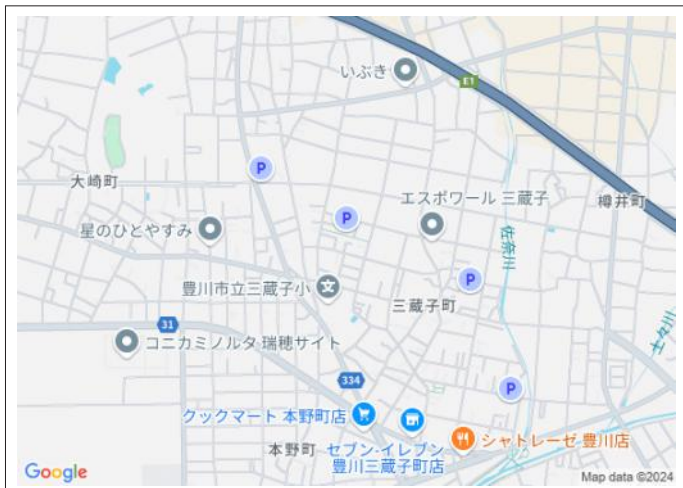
いぶき
E1
大崎町
P
P
エスポワール 三蔵子
樽井町
星のひとやすみ
佐奈川
P
豊川市立三蔵子小
三蔵子町
31
コニカミノルタ 瑞穂サイト
334
P
クックマート 本野町店
本野町
セブン-イレブン 豊川三蔵子町店
シャトレーゼ 豊川店
Google
Map data ©2024